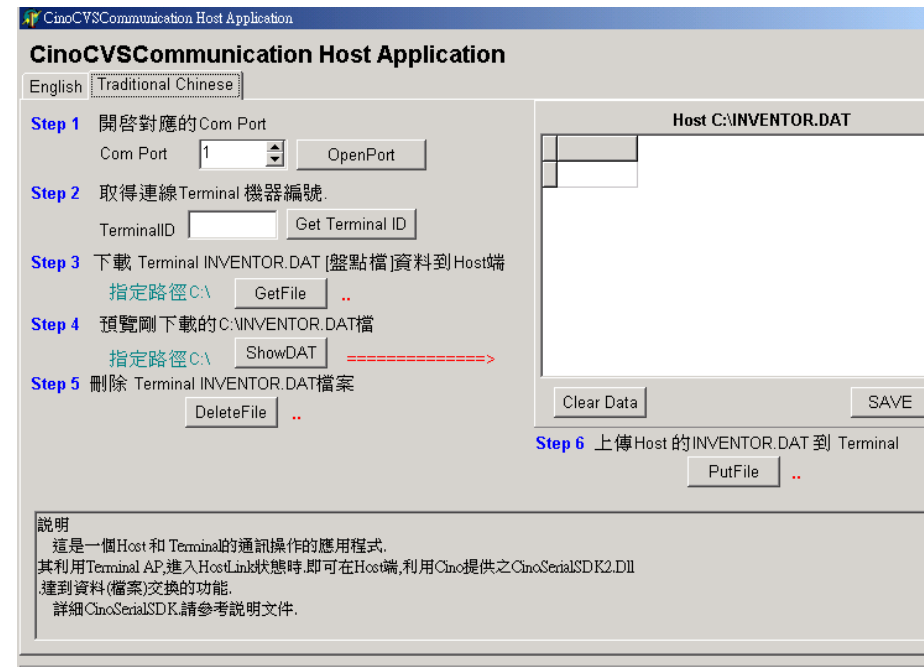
CinoCVSCommunication Host Application

CinoCVSCommunication Host Application

English | Traditional Chinese

Step 1 開啓對應的Com Port

Com Port 1 OpenPort

Step 2 取得連線Terminal 機器編號.

TerminalID Get Terminal ID

Step 3 下載 Terminal INVENTOR.DAT [盤點檔]資料到Host端

指定路徑C:\ GetFile ..

Step 4 預覽剛下載的C:\INVENTOR.DAT檔

指定路徑C:\ ShowDAT ==============>

Step 5 刪除 Terminal INVENTOR.DAT檔案

DeleteFile ..

Host C:\INVENTOR.DAT

Clear Data SAVE

Step 6 上傳Host 的INVENTOR.DAT 到 Terminal

PutFile ..

說明
這是一個Host 和 Terminal的通訊操作的應用程式.
其利用Terminal AP,進入HostLink狀態時,即可在Host端,利用Cino提供之CinoSerialSDK2.Dll
,達到資料(檔案)交換的功能.
詳細CinoSerialSDK.請參考說明文件.